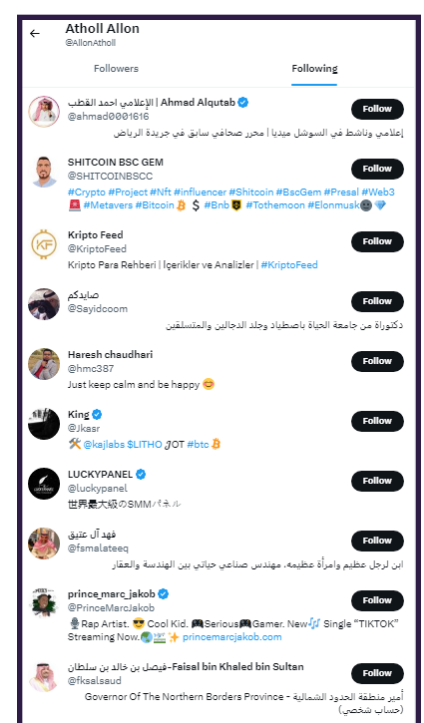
Atholl Allon
@AllonAtholl

Followers
Following

الإعلامي احمد القطب | Ahmad Alqutab
@ahmad0001616
إعلامي وناشط في السوشل ميديا | محرر صحافي سابق في جريدة الرياض
Follow

SHITCOIN BSC GEM
@SHITCOINBSCC
#Crypto #Project #Nft #influencer #Shitcoin #BscGem #Presal #Web3 #Metavers #Bitcoin $ #Bnb #Tothemoon #Elonmusk
Follow

Kripto Feed
@KriptoFeed
Kripto Para Rehberi | İçerikler ve Analizler | #KriptoFeed
Follow

صايدكم
@Sayidcoom
دكتوراة من جامعة الحياة باصطياد وجلد الدجالين والمتسلقين
Follow

Haresh chaudhari
@hmc387
Just keep calm and be happy
Follow

King
@Jkasr
@kajlabs $LITHO JOT #btc
Follow

LUCKYPANEL
@luckypanel
世界最大級のSMMパネル
Follow

فهد آل عتيق
@fsmalateeq
ابن لرجل عظيم وامرأة عظيمه، مهندس صناعي حياتي بين الهندسة والعقار
Follow

prince_marc_jakob
@PrinceMarcJakob
Rap Artist. Cool Kid. Serious Gamer. New Single "TIKTOK" Streaming Now. princemarcjakob.com
Follow

فيصل بن خالد بن سلطان-Faisal bin Khaled bin Sultan
@fksalsaud
أمير منطقة الحدود الشمالية - Governor Of The Northern Borders Province (حساب شخصي)
Follow